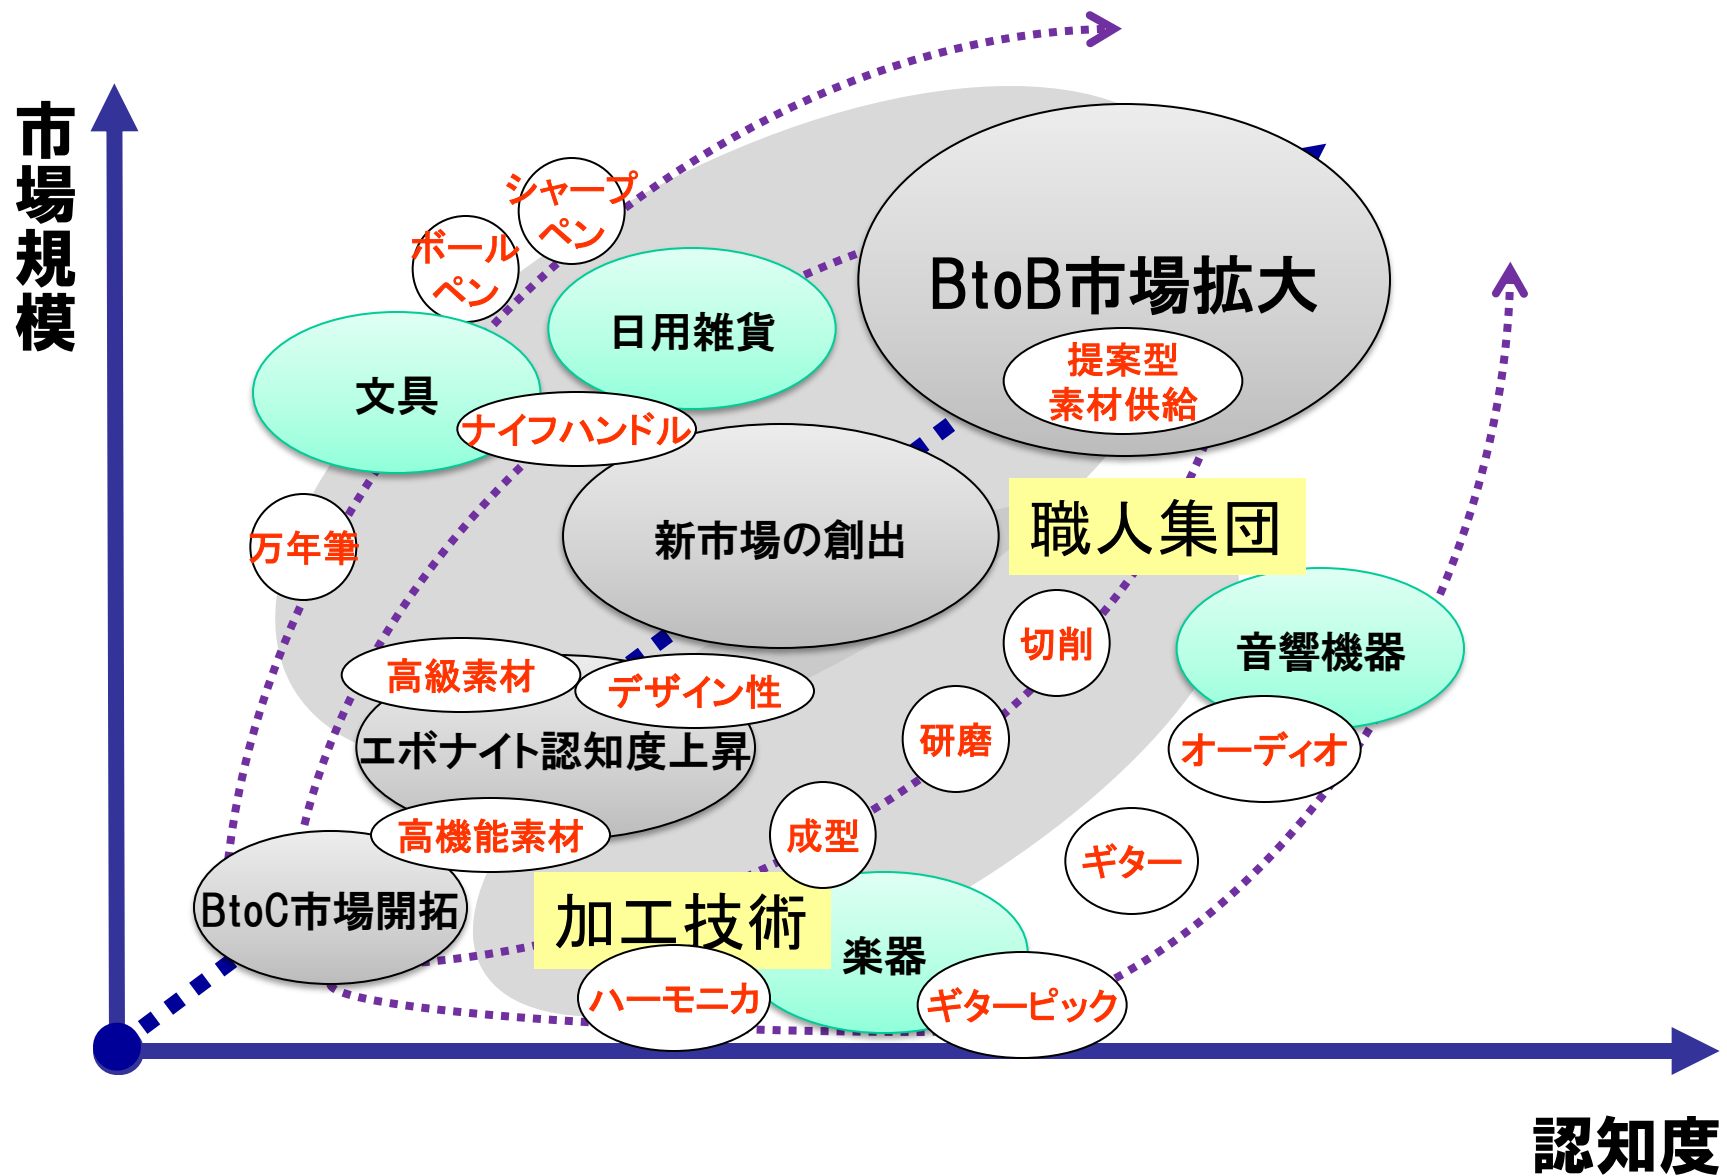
市場規模

シャープペン

ボールペン

日用雑貨

BtoB市場拡大

提案型素材供給

文具

ナイフハンドル

万年筆

新市場の創出

職人集団

切削

音響機器

高級素材

デザイン性

エボナイト認知度上昇

研磨

オーディオ

高機能素材

成型

ギター

BtoC市場開拓

加工技術

楽器

ハーモニカ

ギターピック

認知度